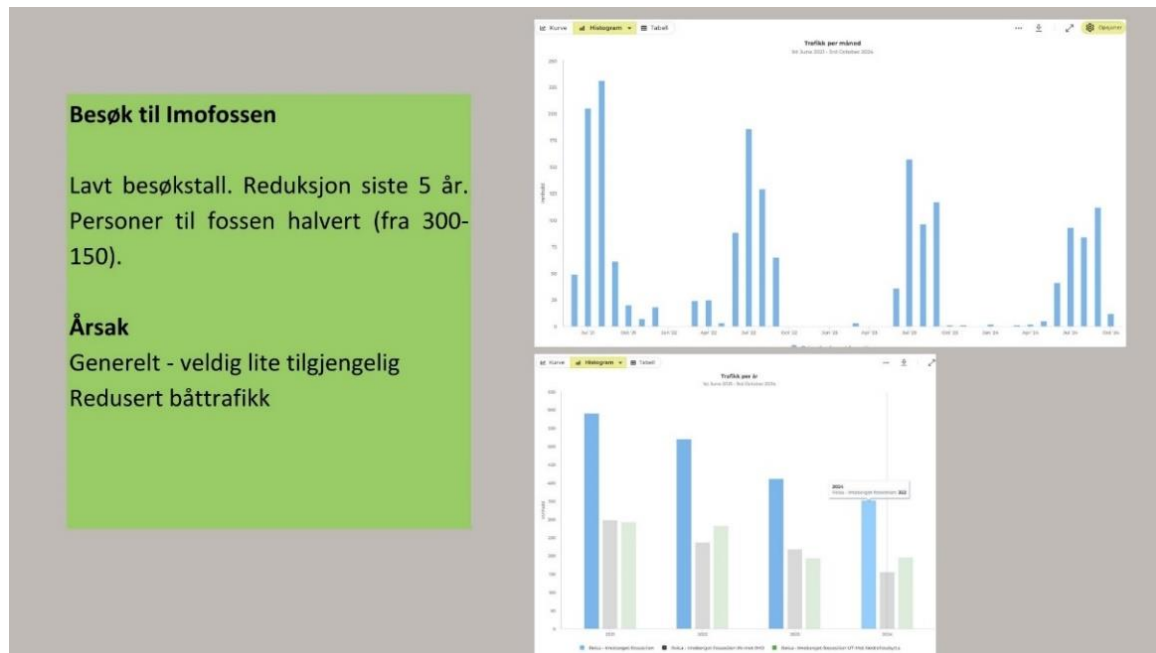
Besøk til Imofossen

Lavt besøkstall. Reduksjon siste 5 år. Personer til fossen halvert (fra 300-150).

Årsak
Generelt - veldig lite tilgjengelig
Redusert båttrafikk

Kurve Histogram Tabell

Trafikk per måned

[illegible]

Kurve Histogram Tabell

Trafikk per år

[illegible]

2021

2022

2023

2024

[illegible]